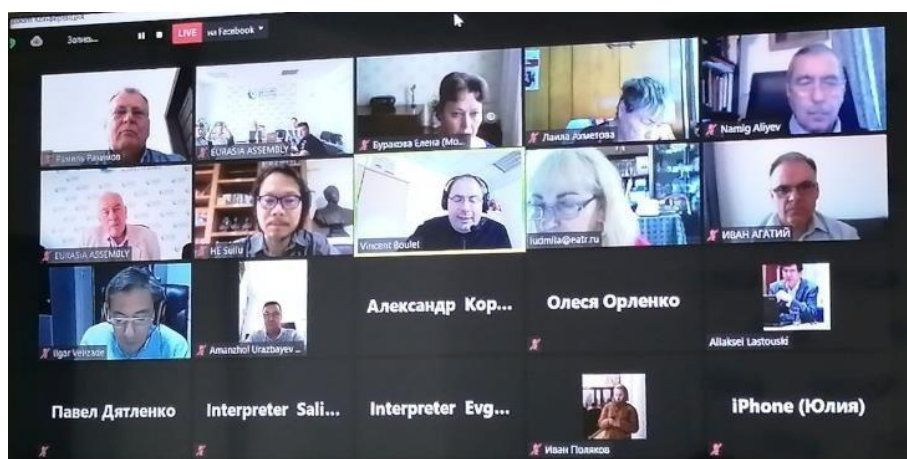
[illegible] Конференция
Запис...
LIVE на Facebook
Рамиль Рахимов
EURASIA ASSEMBLY
Буракова Елена (Мо...
Лайла Ахметова
Namig Aliyev
EURASIA ASSEMBLY
HE Sullu
Vincent Boulet
ludmila@eatr.ru
ИВАН АГАТИЙ
Ilgar Velizade
Amanzhol Urazbayev ...
Александр Кор...
Олеся Орленко
Aliaksei Lastouski
Павел Дятленко
Interpreter Sali...
Interpreter Evg...
Иван Поляков
iPhone (Юлия)